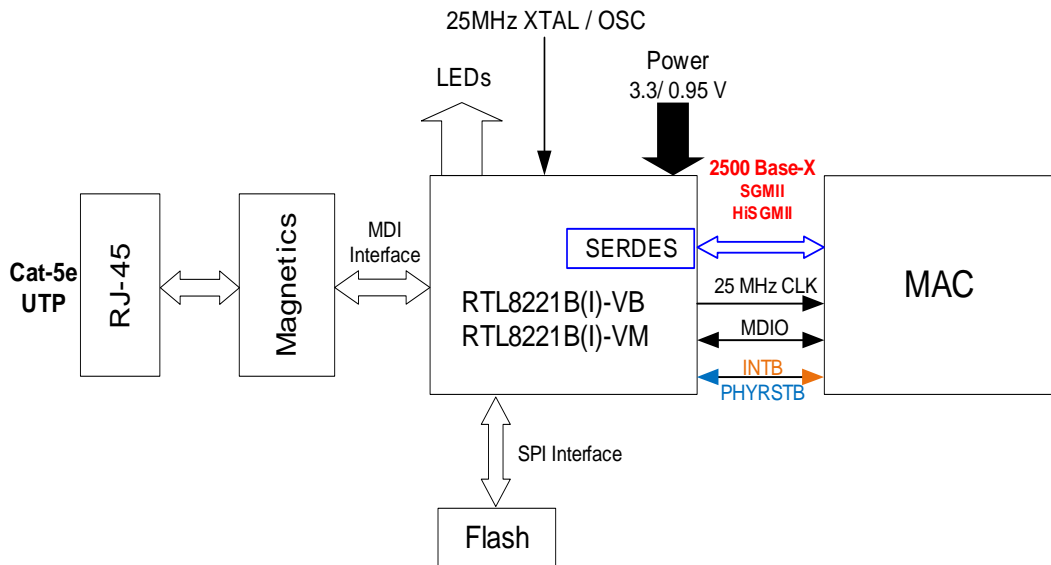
25MHz XTAL / OSC

LEDs

Power
3.3/ 0.95 V

2500 Base-X
SGMII
HiSGMII

Cat-5e
UTP

RJ-45

Magnetics

MDI
Interface

SERDES

RTL8221B(I)-VB
RTL8221B(I)-VM

25 MHz CLK

MDIO

INTB
PHYRSTB

MAC

SPI Interface

Flash